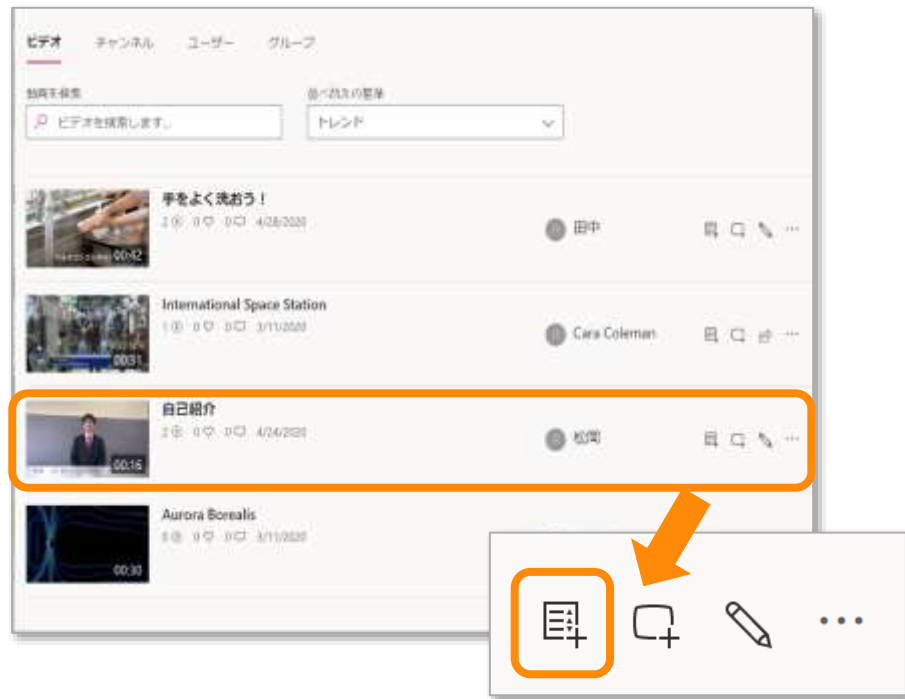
ビデオ チャンネル ユーザー グループ

動画を検索
ビデオを検索します。

並べ替えの基準
トレンド

手をよく洗おう！
2 0 0 4/28/2020
00:42
田中

International Space Station
1 0 0 3/11/2020
00:31
Cara Coleman

自己紹介
2 0 0 4/24/2020
00:16
松岡

Aurora Borealis
0 0 0 3/11/2020
00:30

...